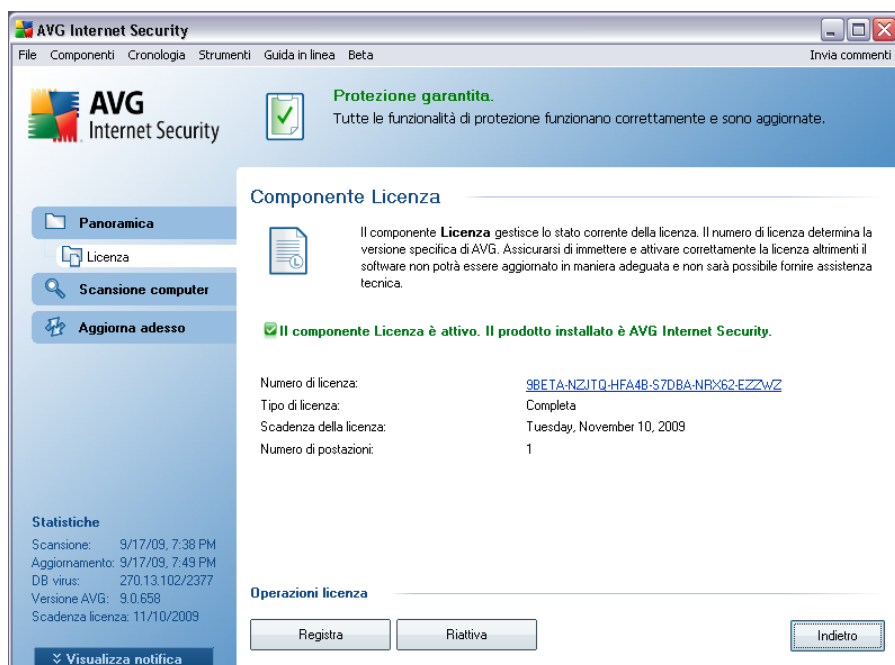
AVG Internet Security

File Componenti Cronologia Strumenti Guida in linea Beta

Invia commenti

AVG
Internet Security

Protezione garantita.
Tutte le funzionalità di protezione funzionano correttamente e sono aggiornate.

Panoramica
Licenza
Scansione computer
Aggiorna adesso

Componente Licenza

Il componente **Licenza** gestisce lo stato corrente della licenza. Il numero di licenza determina la versione specifica di AVG. Assicurarsi di immettere e attivare correttamente la licenza altrimenti il software non potrà essere aggiornato in maniera adeguata e non sarà possibile fornire assistenza tecnica.

Il componente Licenza è attivo. Il prodotto installato è AVG Internet Security.

| | |
|---|---|
| Numero di licenza: | 9BETA-NZJTQ-HFA4B-S7DBA-NRX62-EZZWZ |
| Tipo di licenza: | Completa |
| Scadenza della licenza: | Tuesday, November 10, 2009 |
| Numero di postazioni: | 1 |

Statistiche
Scansione: 9/17/09, 7:38 PM
Aggiornamento: 9/17/09, 7:49 PM
DB virus: 270.13.102/2377
Versione AVG: 9.0.658
Scadenza licenza: 11/10/2009

Operazioni licenza

Registra
Riattiva
Indietro

Visualizza notifica